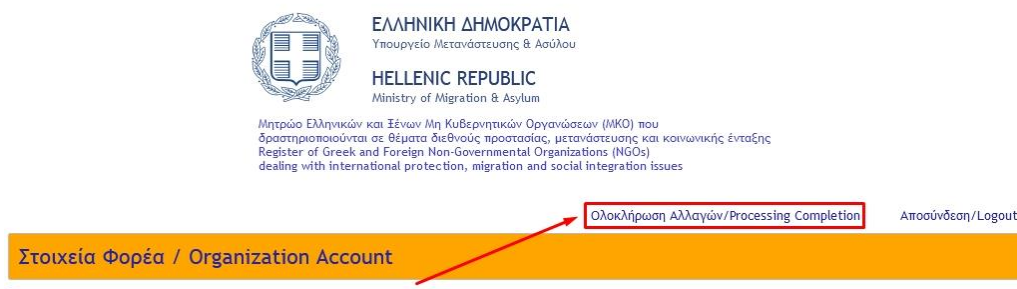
ΕΛΛΗΝΙΚΗ ΔΗΜΟΚΡΑΤΙΑ
Υπουργείο Μετανάστευσης & Ασύλου

HELLENIC REPUBLIC
Ministry of Migration & Asylum

Μητρώο Ελληνικών και Ξένων Μη Κυβερνητικών Οργανώσεων (ΜΚΟ) που δραστηριοποιούνται σε θέματα διεθνούς προστασίας, μετανάστευσης και κοινωνικής ένταξης
Register of Greek and Foreign Non-Governmental Organizations (NGOs) dealing with international protection, migration and social integration issues

Ολοκλήρωση Αλλαγών/Processing Completion

Αποσύνδεση/Logout

Στοιχεία Φορέα / Organization Account